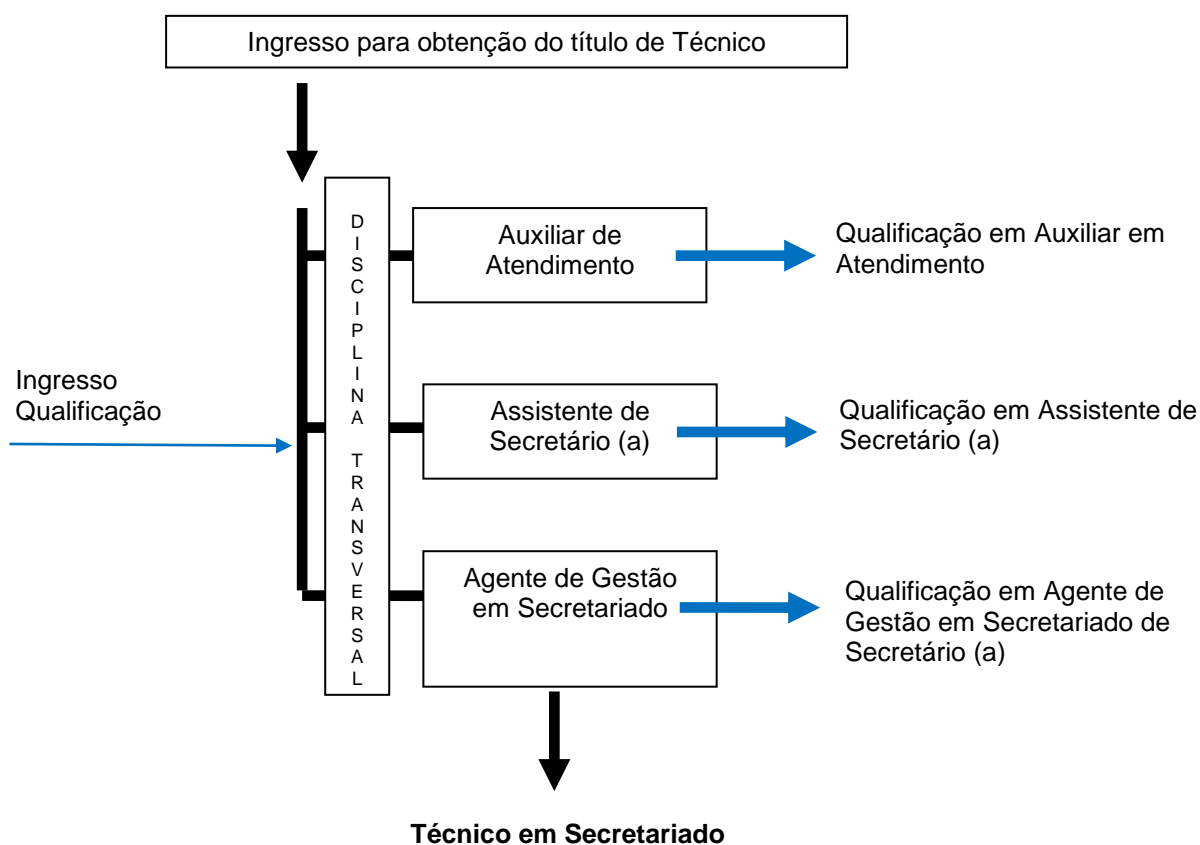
Ingresso para obtenção do título de Técnico

DISCIPLINA TRANSVERSAL

Ingresso Qualificação

Auxiliar de Atendimento

Qualificação em Auxiliar em Atendimento

Assistente de Secretário (a)

Qualificação em Assistente de Secretário (a)

Agente de Gestão em Secretariado

Qualificação em Agente de Gestão em Secretariado de Secretário (a)

Técnico em Secretariado